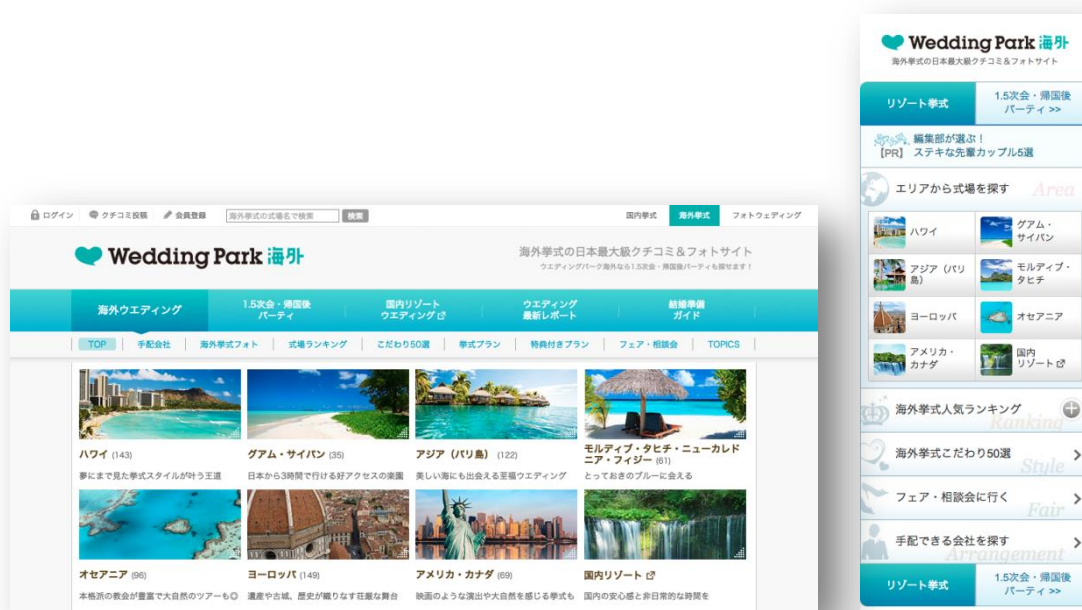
ログイン　クチコミ投稿　会員登録　海外挙式の式場名で検索　検索

国内挙式　海外挙式　フォトウェディング

Wedding Park 海外

海外挙式の日本最大級クチコミ＆フォトサイト
ウエディングパーク海外なら1.5次会・帰国後パーティも探せます！

海外ウエディング　1.5次会・帰国後パーティ　国内リゾートウエディング　ウエディング最新レポート　結婚準備ガイド

TOP　手配会社　海外挙式フォト　式場ランキング　こだわり50選　挙式プラン　特典付きプラン　フェア・相談会　TOPICS

ハワイ (143)
夢にまで見た挙式スタイルが叶う王道

グアム・サイパン (35)
日本から3時間で行ける好アクセスの楽園

アジア（バリ島） (122)
美しい海にも出会える至福ウエディング

モルディブ・タヒチ・ニューカレドニア・フィジー (61)
とっておきのブルーに会える

オセアニア (96)
本格派の教会が豊富で大自然のツアーも◎

ヨーロッパ (149)
遺産や古城、歴史が織りなす荘厳な舞台

アメリカ・カナダ (69)
映画のような演出や大自然を感じる挙式も

国内リゾート
国内の安心感と非日常的な時間を

Wedding Park 海外
海外挙式の日本最大級クチコミ＆フォトサイト

リゾート挙式　1.5次会・帰国後パーティ >>

[PR] 編集部が選ぶ！ステキな先輩カップル5選

エリアから式場を探す Area

ハワイ　グアム・サイパン
アジア（バリ島）　モルディブ・タヒチ
ヨーロッパ　オセアニア
アメリカ・カナダ　国内リゾート

海外挙式人気ランキング Ranking
海外挙式こだわり50選 Style
フェア・相談会に行く Fair
手配できる会社を探す Arrangement

リゾート挙式　1.5次会・帰国後パーティ >>